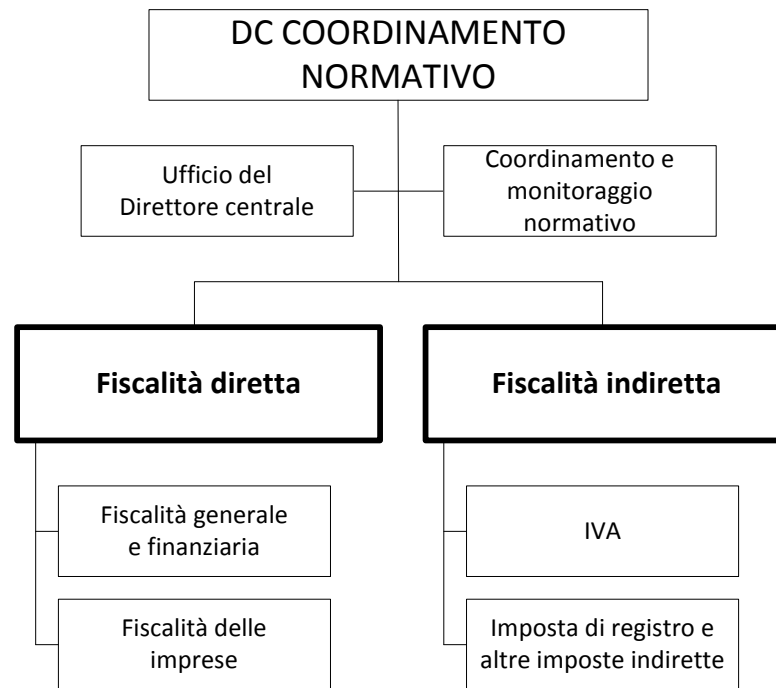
DC COORDINAMENTO NORMATIVO

Ufficio del Direttore centrale

Coordinamento e monitoraggio normativo

Fiscalità diretta

Fiscalità indiretta

Fiscalità generale e finanziaria

Fiscalità delle imprese

IVA

Imposta di registro e altre imposte indirette